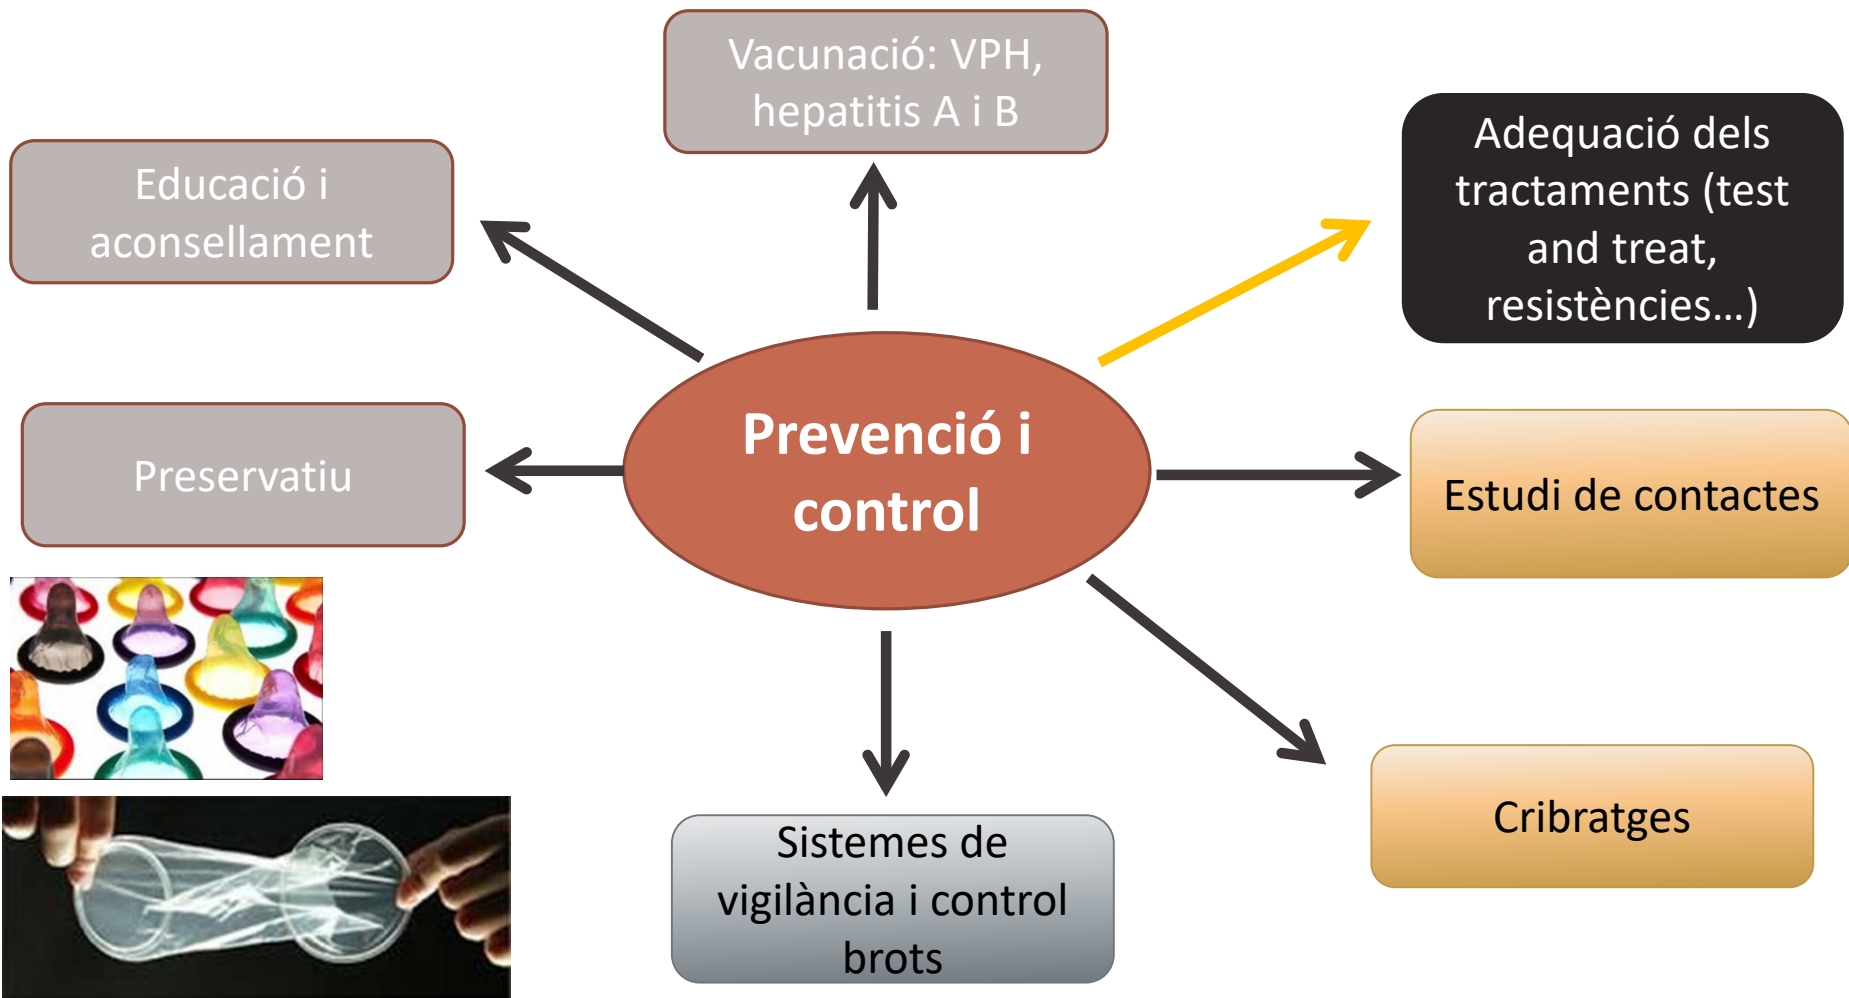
Vacunació: VPH, hepatitis A i B

Educació i aconsellament

Adequació dels tractaments (test and treat, resistències...)

Preservatiu

Prevenció i control

Estudi de contactes

Sistemes de vigilància i control brots

Cribratges